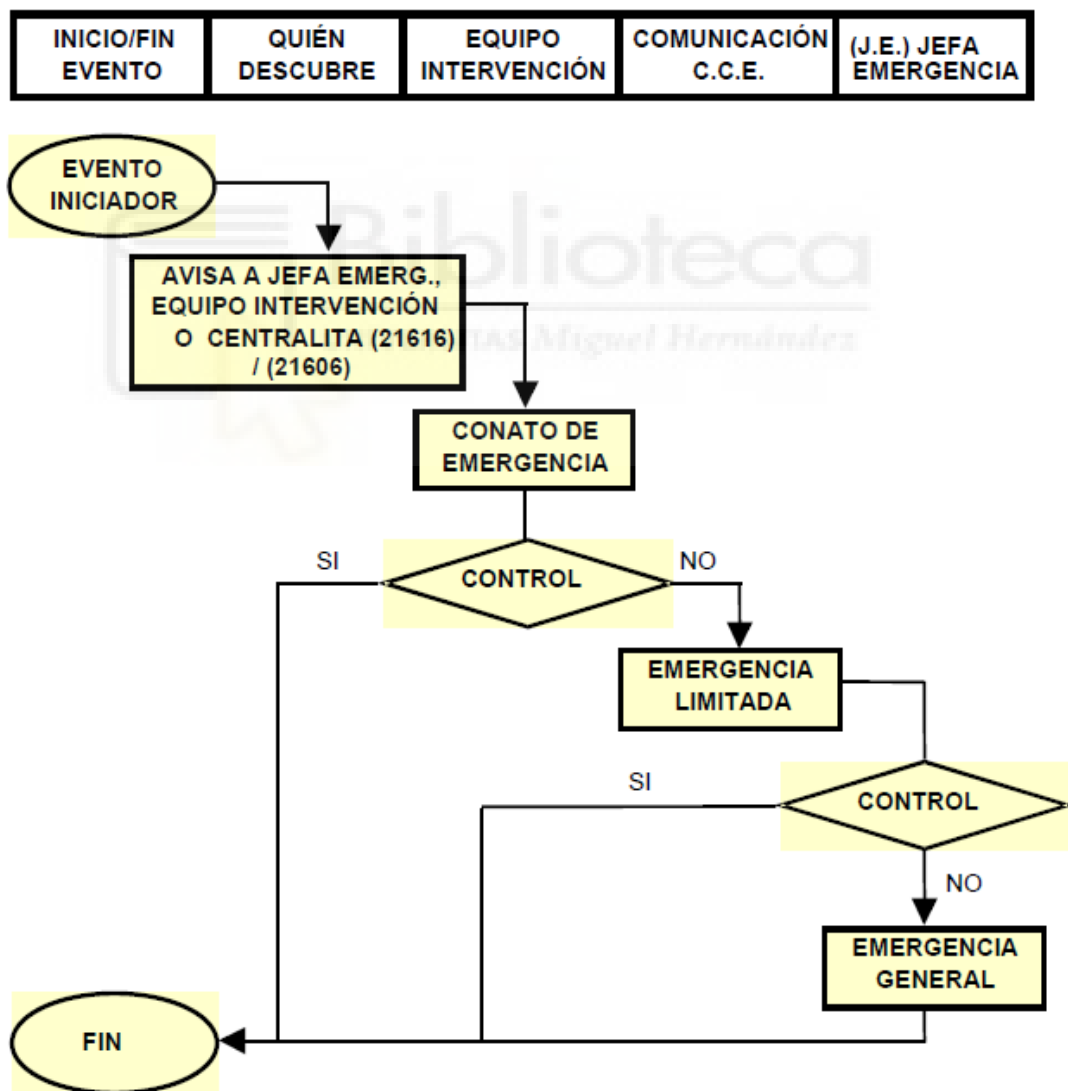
| INICIO/FIN EVENTO | QUIÉN DESCUBRE | EQUIPO INTERVENCIÓN | COMUNICACIÓN C.C.E. | (J.E.) JEFA EMERGENCIA |
|---|---|---|---|---|

Biblioteca
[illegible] Miguel Hernández

EVENTO INICIADOR

AVISA A JEFA EMERG., EQUIPO INTERVENCIÓN O CENTRALITA (21616) / (21606)

CONATO DE EMERGENCIA

SI

CONTROL

NO

EMERGENCIA LIMITADA

SI

CONTROL

NO

EMERGENCIA GENERAL

FIN